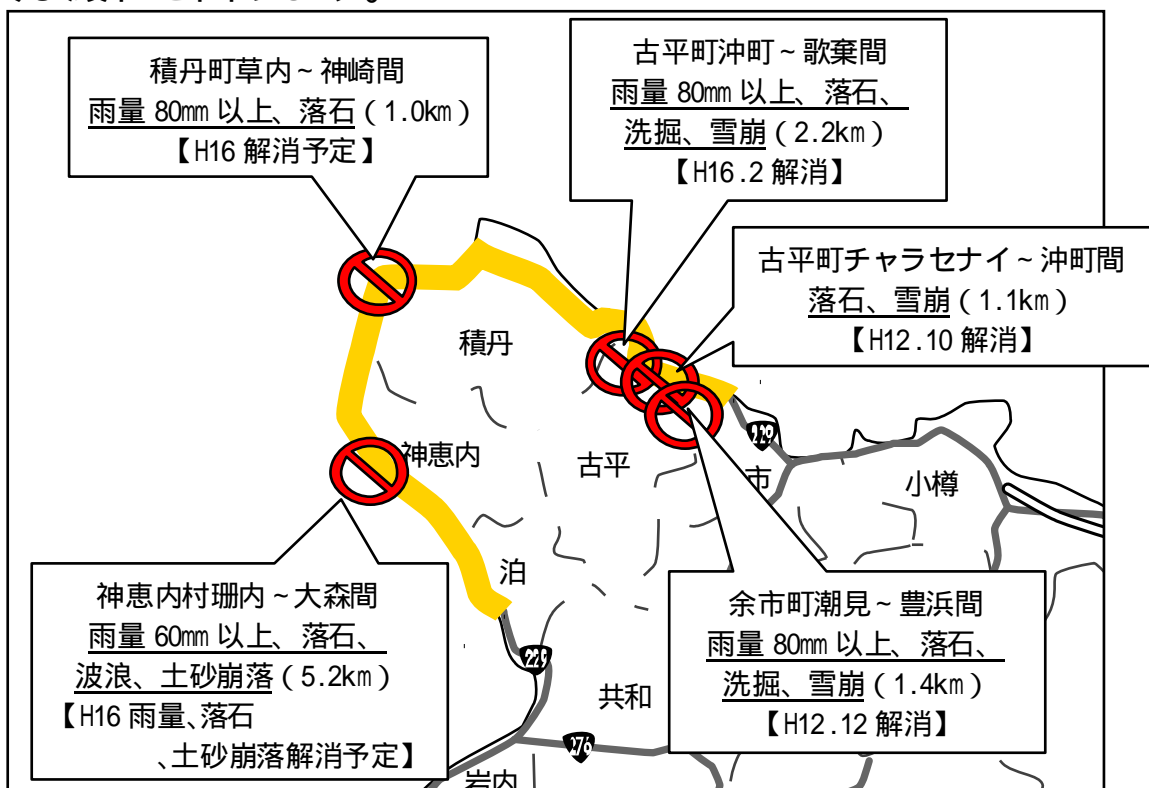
積丹町草内～神崎間
雨量 80㎜ 以上、落石（1.0㎞）
【H16 解消予定】

古平町沖町～歌棄間
雨量 80㎜ 以上、落石、洗掘、雪崩（2.2㎞）
【H16.2 解消】

古平町チャラセナイ～沖町間
落石、雪崩（1.1㎞）
【H12.10 解消】

積丹

神恵内

古平

229

市

小樽

泊

229

共和

276

岩内

神恵内村珊内～大森間
雨量 60㎜ 以上、落石、波浪、土砂崩落（5.2㎞）
【H16 雨量、落石
、土砂崩落解消予定】

余市町潮見～豊浜間
雨量 80㎜ 以上、落石、洗掘、雪崩（1.4㎞）
【H12.12 解消】